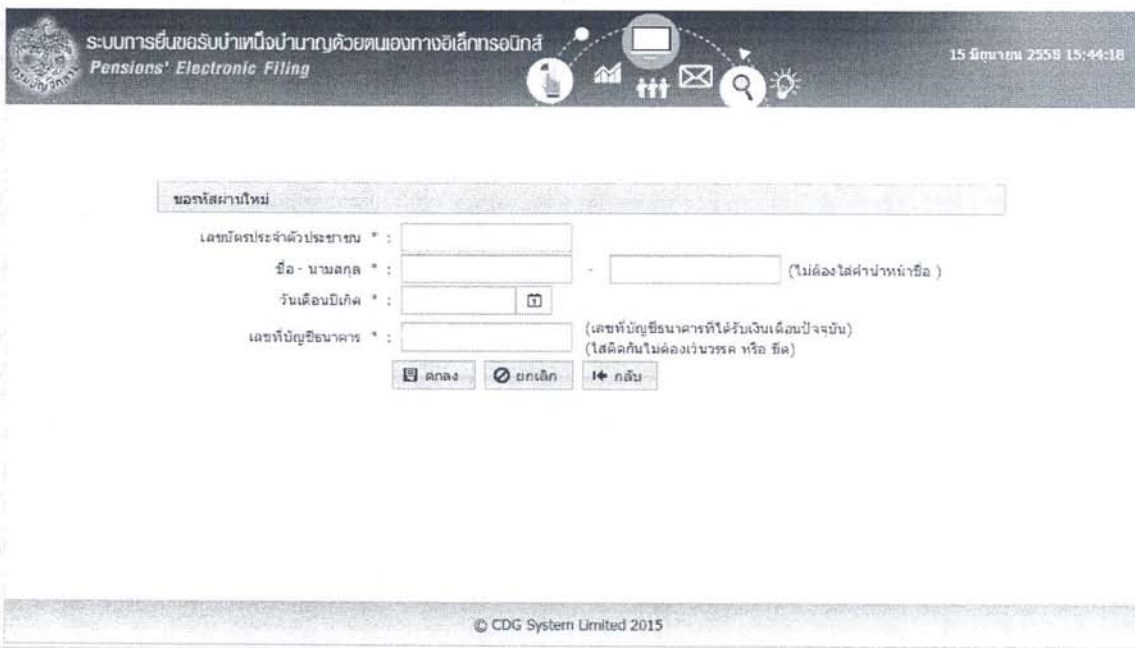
ระบบการยื่นขอรับบำเหน็จบำนาญด้วยตนเองทางอิเล็กทรอนิกส์
Pensions' Electronic Filing

15 มิถุนายน 2558 15:44:18

ขอรหัสผ่านใหม่

เลขบัตรประจำตัวประชาชน * :

ชื่อ - นามสกุล * : -  (ไม่ต้องใส่คำนำหน้าชื่อ )

วันเดือนปีเกิด * :

เลขที่บัญชีธนาคาร * : (เลขที่บัญชีธนาคารที่ได้รับเงินเดือนปัจจุบัน) (ใส่ติดกันไม่ต้องเว้นวรรค หรือ ขีด)

ตกลง ยกเลิก กลับ

© CDG System Limited 2015